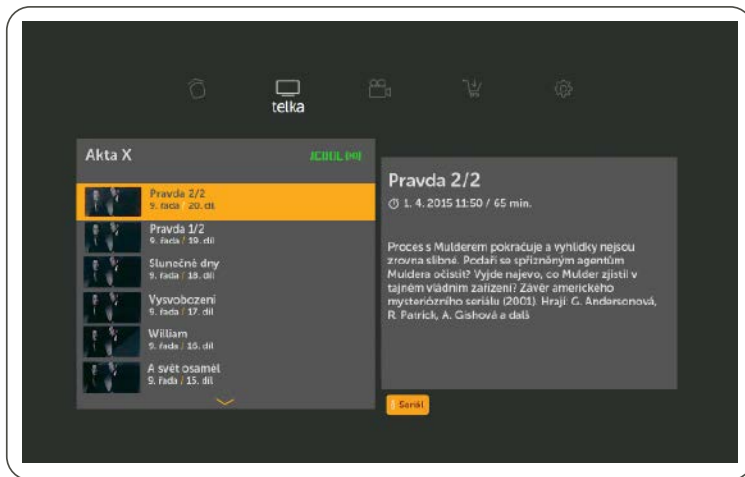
telka

Akta X

JCOOL (HD)

Pravda 2/2
9. řada / 20. díl

Pravda 1/2
9. řada / 19. díl

Slunečné dny
9. řada / 18. díl

Vysvobození
9. řada / 17. díl

William
9. řada / 16. díl

A svět osaměl
9. řada / 15. díl

Pravda 2/2

1. 4. 2015 11:50 / 65 min.

Proces s Mulderem pokračuje a vyhlídky nejsou zrovna slibné. Podaří se spřízněným agentům Muldera očistit? Vyjde najevo, co Mulder zjistil v tajném vládním zařízení? Závěr amerického mysteriózního seriálu (2001). Hrají: G. Andersonová, R. Patrick, A. Gishová a další

Seriál